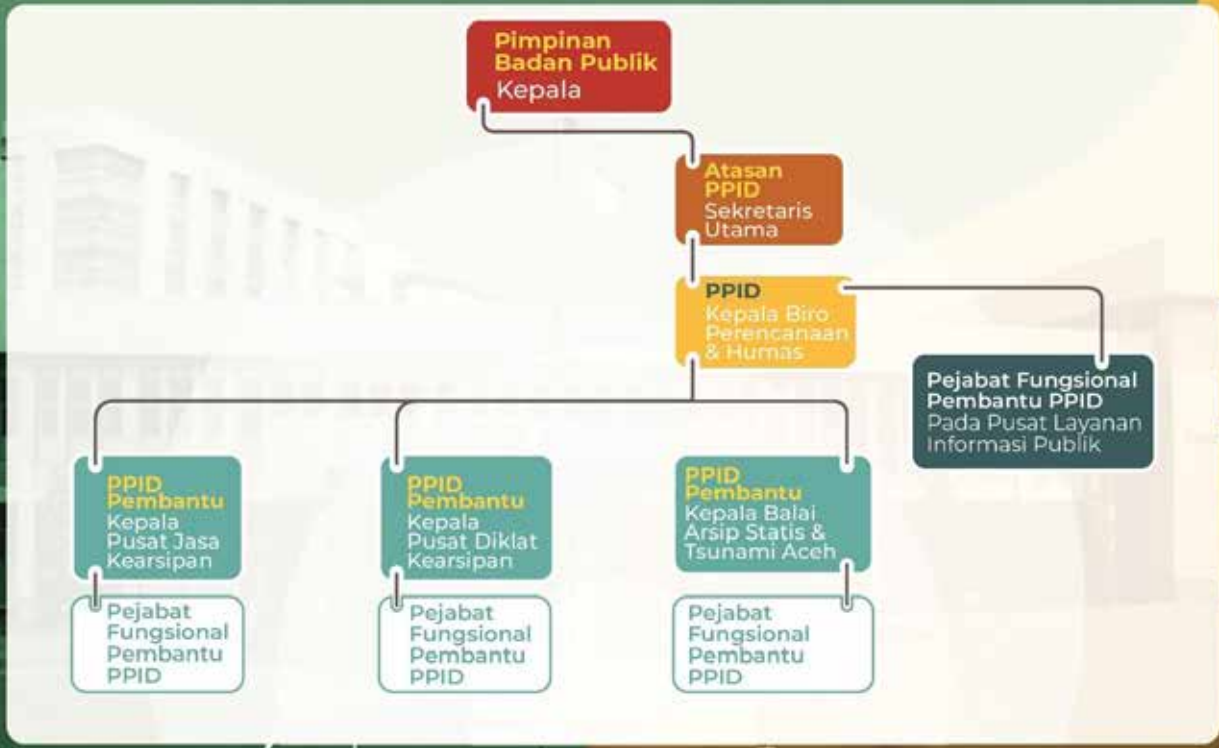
Pimpinan Badan Publik
Kepala

Atasan PPID
Sekretaris Utama

PPID
Kepala Biro Perencanaan & Humas

Pejabat Fungsional Pembantu PPID
Pada Pusat Layanan Informasi Publik

PPID Pembantu
Kepala Pusat Jasa Kearsipan

Pejabat Fungsional Pembantu PPID

PPID Pembantu
Kepala Pusat Diklat Kearsipan

Pejabat Fungsional Pembantu PPID

PPID Pembantu
Kepala Balai Arsip Statis & Tsunami Aceh

Pejabat Fungsional Pembantu PPID